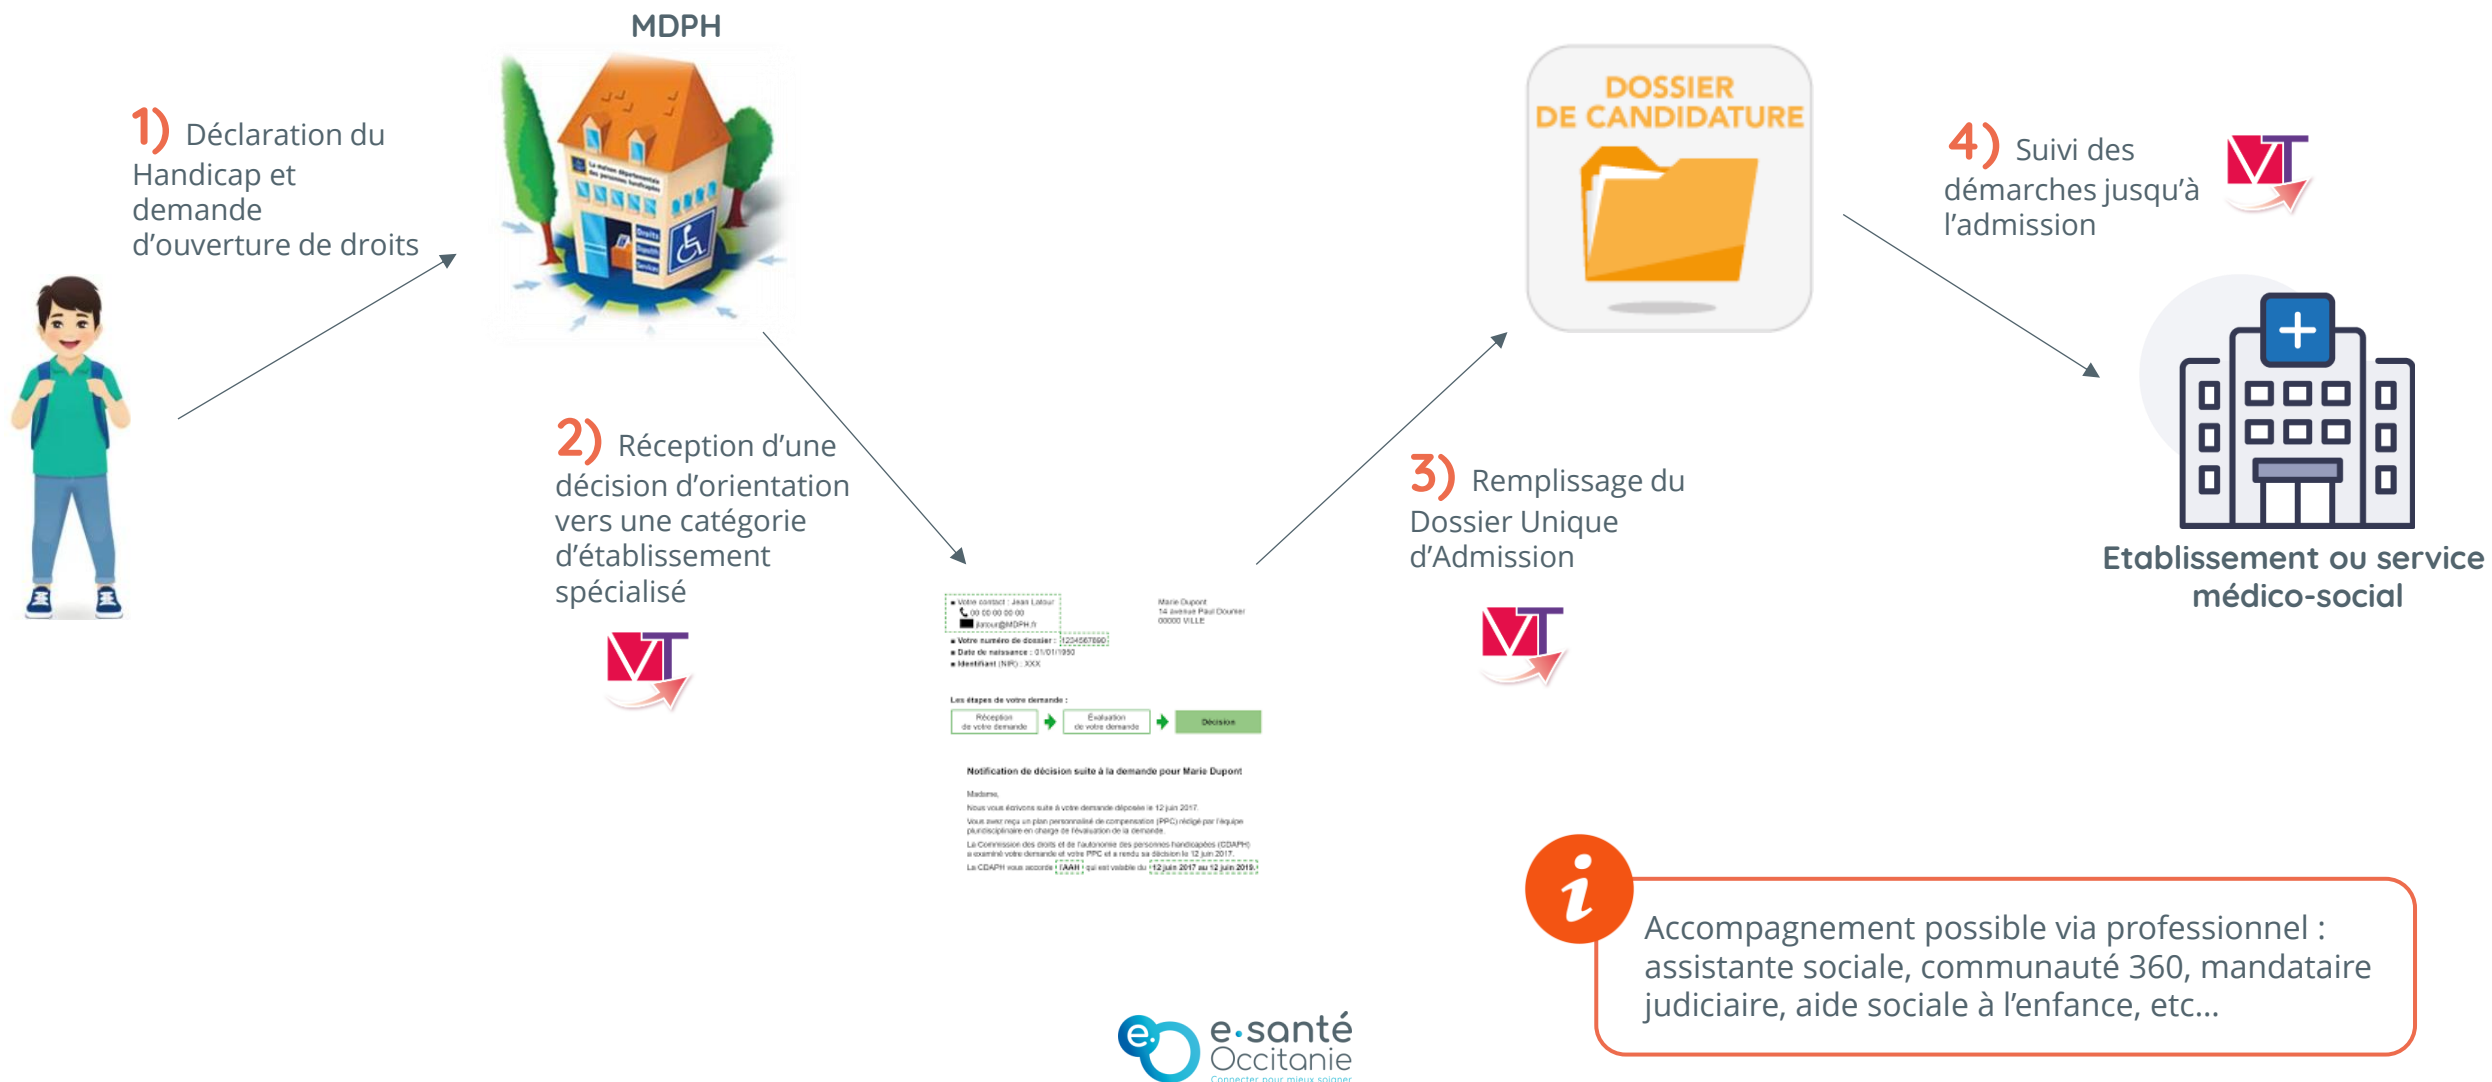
MDPH

1) Déclaration du Handicap et demande d'ouverture de droits

2) Réception d'une décision d'orientation vers une catégorie d'établissement spécialisé

VT

Votre contact : Jean Latour
00 00 00 00 00
jlatour@MDPH.fr

Marie Dupont
14 avenue Paul Doumer
00000 VILLE

Votre numéro de dossier : 1234567890
Date de naissance : 01/01/1950
Identifiant (NIR) : XXX

Les étapes de votre demande :
Réception de votre demande
Evaluation de votre demande
Décision

Notification de décision suite à la demande pour Marie Dupont

Madame,
Nous vous écrivons suite à votre demande déposée le 12 juin 2017.
Vous avez reçu un plan personnalisé de compensation (PPC) rédigé par l'équipe pluridisciplinaire en charge de l'évaluation de la demande.
La Commission des droits et de l'autonomie des personnes handicapées (CDAPH) a examiné votre demande et votre PPC et a rendu sa décision le 12 juin 2017.
La CDAPH vous accorde l'AAH qui est valable du 12 juin 2017 au 12 juin 2019.

DOSSIER DE CANDIDATURE

3) Remplissage du Dossier Unique d'Admission

VT

4) Suivi des démarches jusqu'à l'admission

VT

Etablissement ou service médico-social

i

Accompagnement possible via professionnel : assistante sociale, communauté 360, mandataire judiciaire, aide sociale à l'enfance, etc…

e-santé Occitanie
Connecter pour mieux soigner